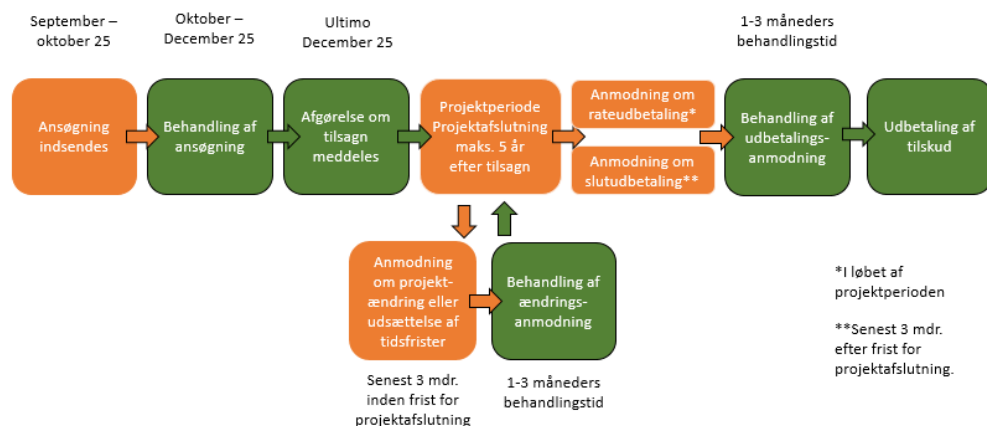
September – oktober 25

Oktober – December 25

Ultimo December 25

1-3 måneders behandlingstid

Ansøgning indsendes

Behandling af ansøgning

Afgørelse om tilsagn meddeles

Projektperiode Projektafslutning maks. 5 år efter tilsagn

Anmodning om rateudbetaling*

Anmodning om slutudbetaling**

Behandling af udbetalingsanmodning

Udbetaling af tilskud

Anmodning om projektændring eller udsættelse af tidsfrister

Behandling af ændringsanmodning

Senest 3 mdr. inden frist for projektafslutning

1-3 måneders behandlingstid

*I løbet af projektperioden

**Senest 3 mdr. efter frist for projektafslutning.